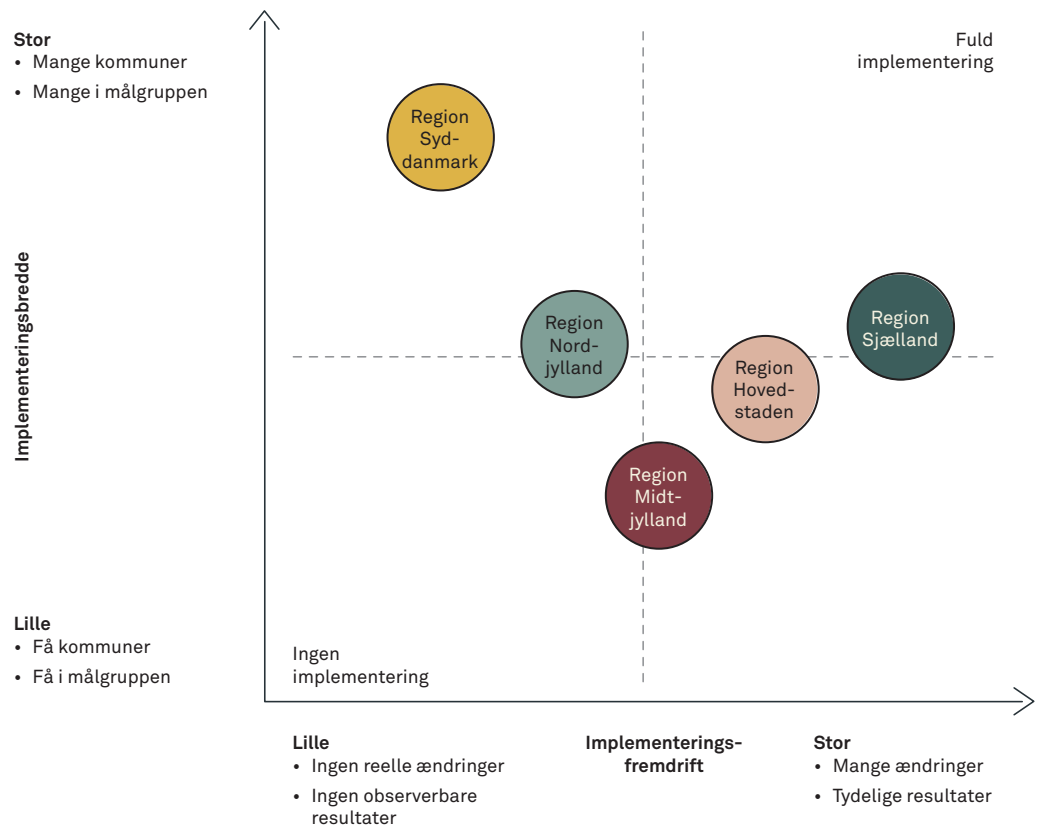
Stor
• Mange kommuner
• Mange i målgruppen

Implementeringsbredde

Lille
• Få kommuner
• Få i målgruppen

Fuld implementering

Region Syddanmark

Region Nordjylland

Region Sjælland

Region Hovedstaden

Region Midtjylland

Ingen implementering

Lille
• Ingen reelle ændringer
• Ingen observerbare resultater

Implementeringsfremdrift

Stor
• Mange ændringer
• Tydelige resultater